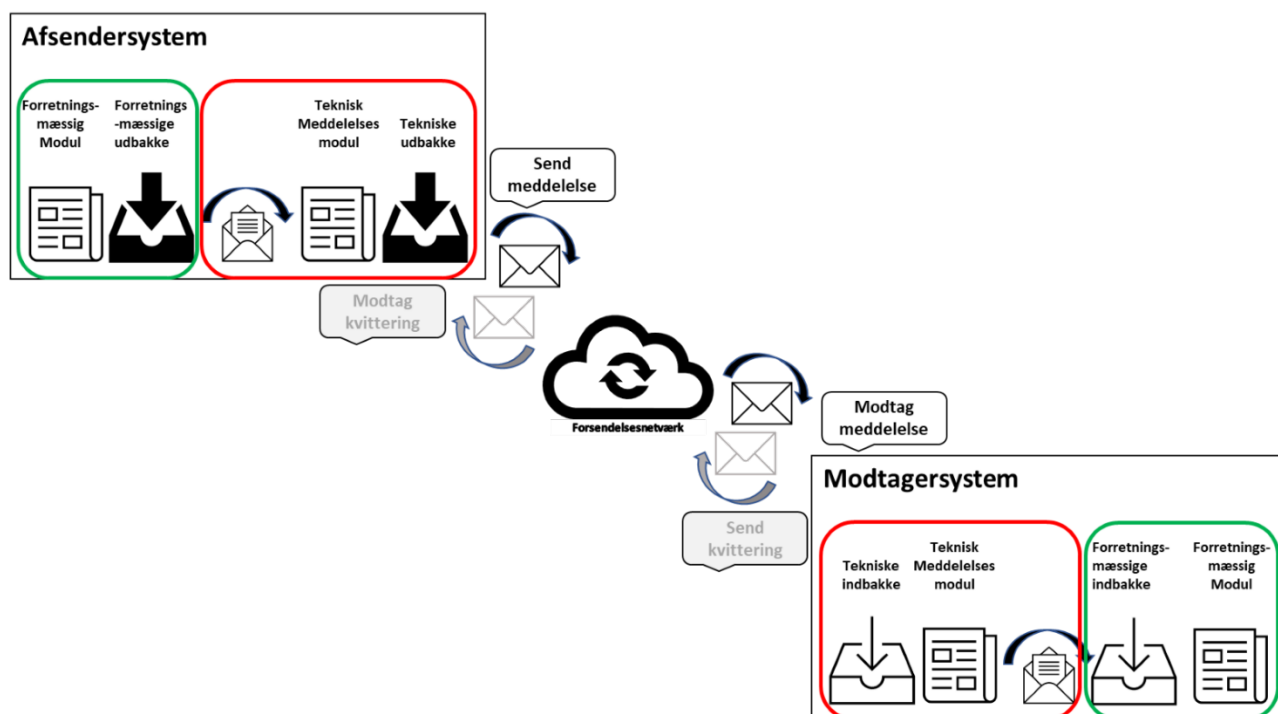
Afsendersystem

Forretningsmæssig Modul

Forretnings-mæssige udbakke

Teknisk Meddelelses modul

Tekniske udbakke

Send meddelelse

Modtag kvittering

Forsendelsesnetværk

Modtag meddelelse

Send kvittering

Modtagersystem

Tekniske indbakke

Teknisk Meddelelses modul

Forretningsmæssige indbakke

Forretningsmæssig Modul